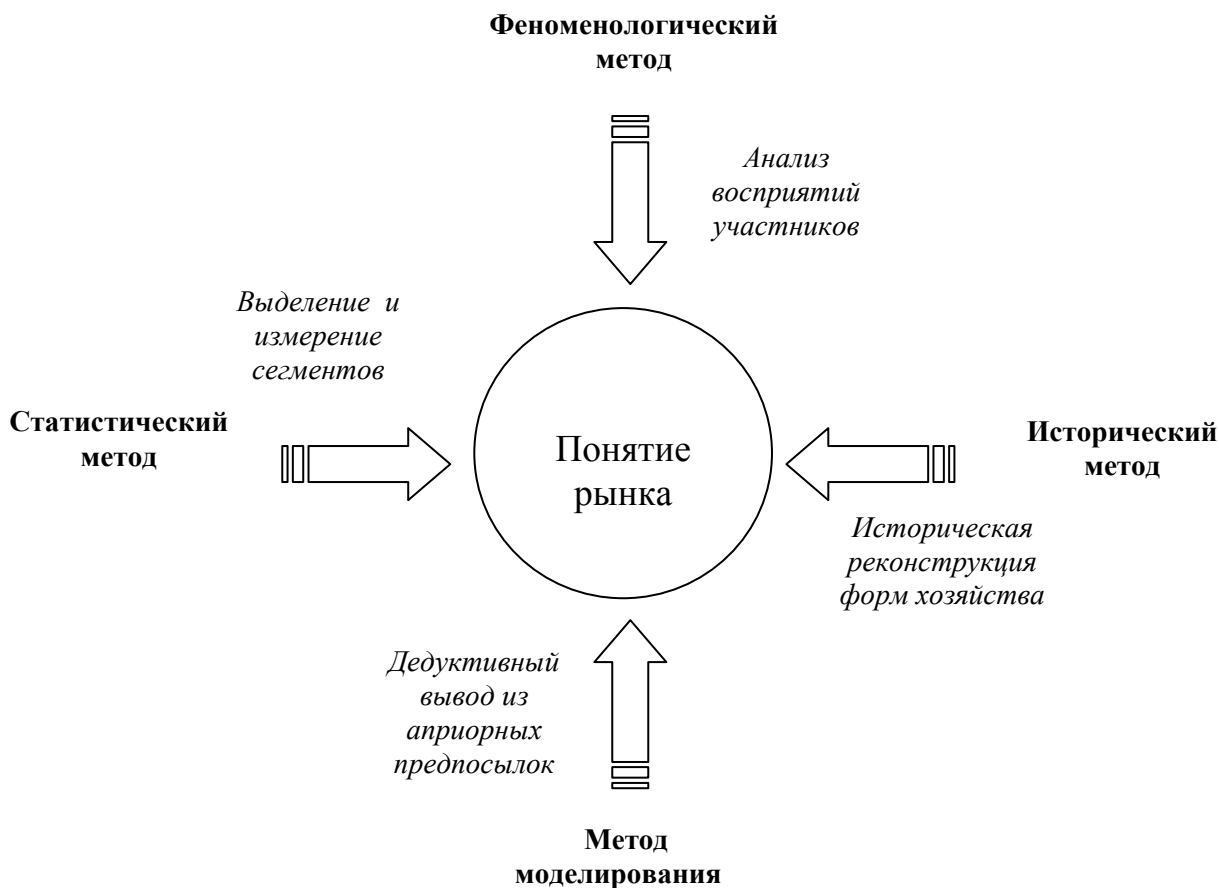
Феноменологический метод

Анализ восприятий участников

Выделение и измерение сегментов

Статистический метод

Понятие рынка

Исторический метод

Историческая реконструкция форм хозяйства

Дедуктивный вывод из априорных предпосылок

Метод моделирования